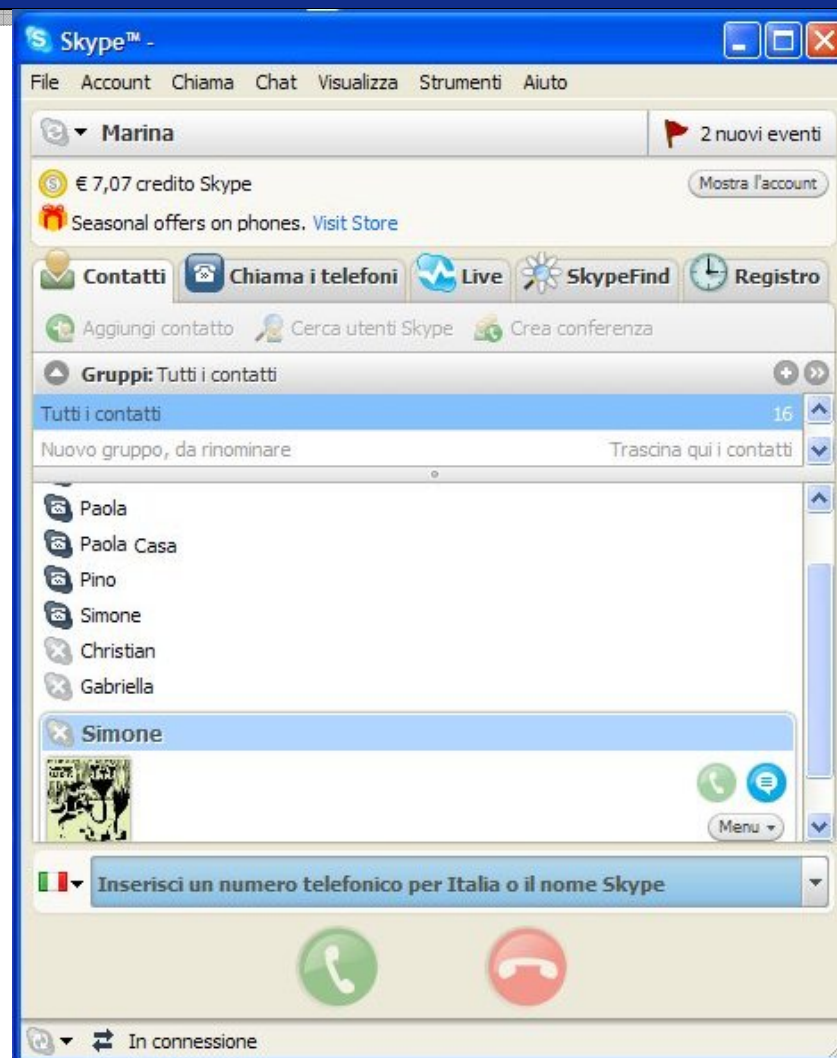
Skype™ -

File Account Chiama Chat Visualizza Strumenti Aiuto

Marina

2 nuovi eventi

€ 7,07 credito Skype

Mostra l'account

Seasonal offers on phones. Visit Store

Contatti | Chiama i telefoni | Live | SkypeFind | Registro

Aggiungi contatto | Cerca utenti Skype | Crea conferenza

Gruppi: Tutti i contatti

Tutti i contatti 16

Nuovo gruppo, da rinominare Trascina qui i contatti

Paola
Paola Casa
Pino
Simone
Christian
Gabriella

Simone

Menu

Inserisci un numero telefonico per Italia o il nome Skype

In connessione